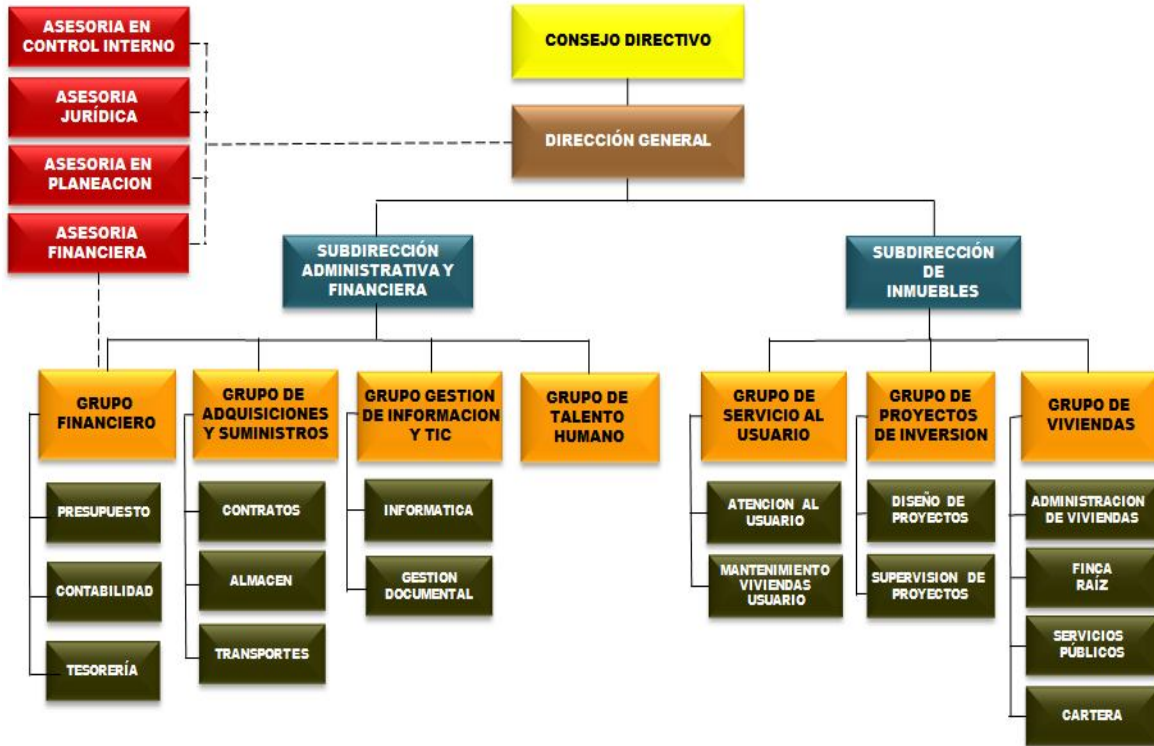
ASESORIA EN CONTROL INTERNO

ASESORIA JURÍDICA

ASESORIA EN PLANEACION

ASESORIA FINANCIERA

CONSEJO DIRECTIVO

DIRECCIÓN GENERAL

SUBDIRECCIÓN ADMINISTRATIVA Y FINANCIERA

SUBDIRECCIÓN DE INMUEBLES

GRUPO FINANCIERO

PRESUPUESTO

CONTABILIDAD

TESORERÍA

GRUPO DE ADQUISICIONES Y SUMINISTROS

CONTRATOS

ALMACEN

TRANSPORTES

GRUPO GESTION DE INFORMACION Y TIC

INFORMATICA

GESTION DOCUMENTAL

GRUPO DE TALENTO HUMANO

GRUPO DE SERVICIO AL USUARIO

ATENCION AL USUARIO

MANTENIMIENTO VIVIENDAS USUARIO

GRUPO DE PROYECTOS DE INVERSION

DISEÑO DE PROYECTOS

SUPERVISION DE PROYECTOS

GRUPO DE VIVIENDAS

ADMINISTRACION DE VIVIENDAS

FINCA RAÍZ

SERVICIOS PÚBLICOS

CARTERA